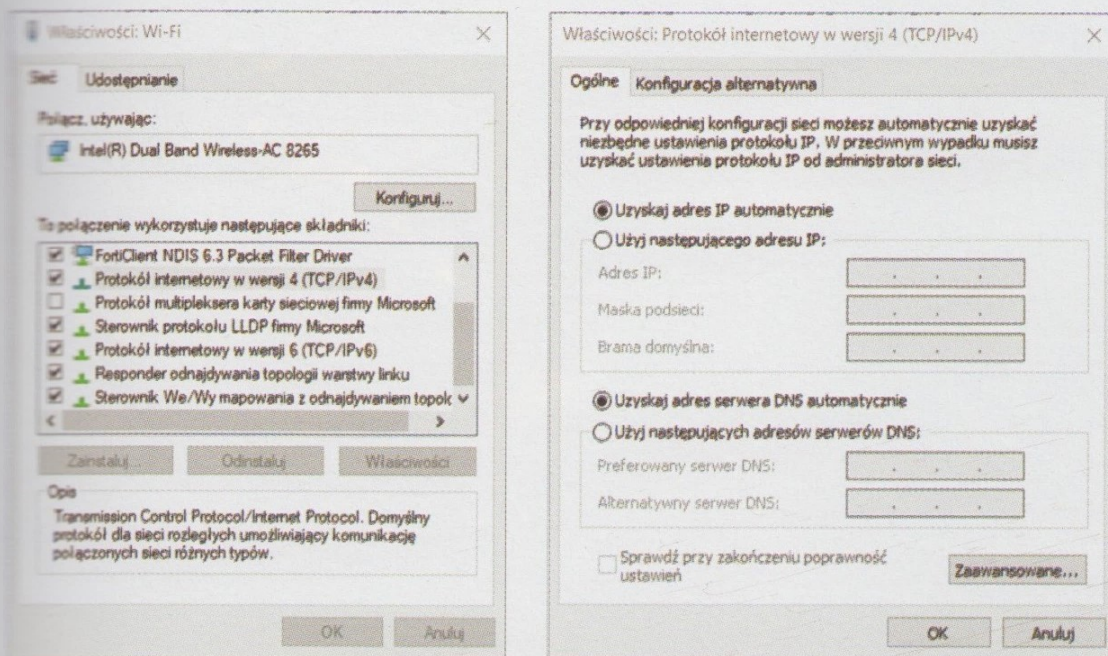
Właściwości: Wi-Fi

Sieć Udostępnianie

Połącz, używając:

Intel(R) Dual Band Wireless-AC 8265

Konfiguruj...

To połączenie wykorzystuje następujące składniki:

FortiClient NDIS 6.3 Packet Filter Driver
Protokół internetowy w wersji 4 (TCP/IPv4)
Protokół multipleksera karty sieciowej firmy Microsoft
Sterownik protokołu LLDP firmy Microsoft
Protokół internetowy w wersji 6 (TCP/IPv6)
Responder odnajdywania topologii warstwy linku
Sterownik We/Wy mapowania z odnajdywaniem topok

Zainstaluj... Odinstaluj Właściwości

Opis

Transmission Control Protocol/Internet Protocol. Domyślny protokół dla sieci rozległych umożliwiający komunikację połączonych sieci różnych typów.

OK Anuluj

Właściwości: Protokół internetowy w wersji 4 (TCP/IPv4)

Ogólne Konfiguracja alternatywna

Przy odpowiedniej konfiguracji sieci możesz automatycznie uzyskać niezbędne ustawienia protokołu IP. W przeciwnym wypadku musisz uzyskać ustawienia protokołu IP od administratora sieci.

Uzyskaj adres IP automatycznie

Użyj następującego adresu IP:

Adres IP:

Maska podsieci:

Brama domyślna:

Uzyskaj adres serwera DNS automatycznie

Użyj następujących adresów serwerów DNS:

Preferowany serwer DNS:

Alternatywny serwer DNS:

Sprawdź przy zakończeniu poprawność ustawień

Zaawansowane...

OK Anuluj